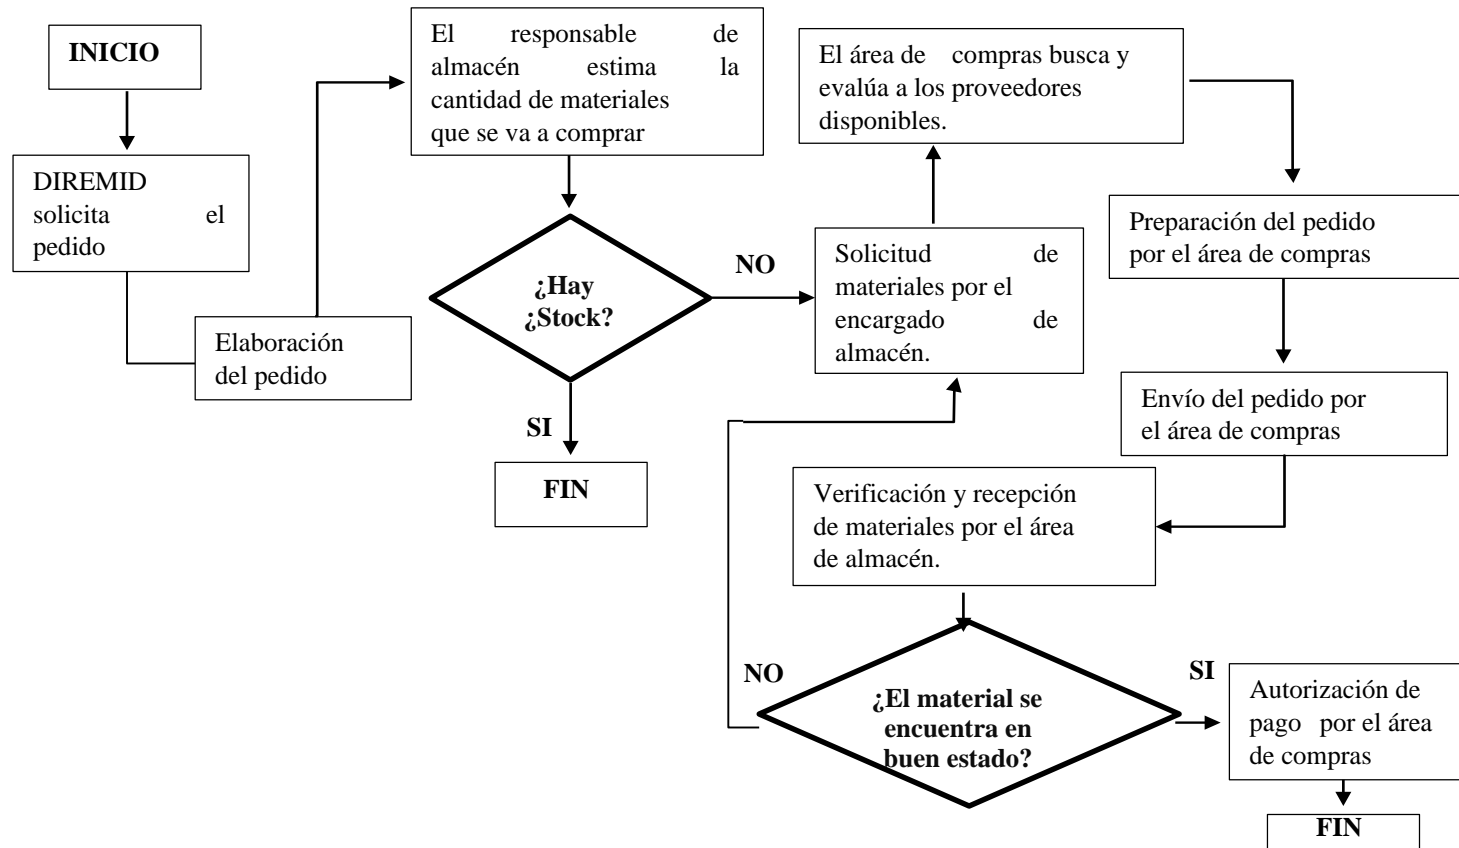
INICIO

DIREMID solicita el pedido

Elaboración del pedido

El responsable de almacén estima la cantidad de materiales que se va a comprar

¿Hay ¿Stock?

NO

SI

FIN

Solicitud de materiales por el encargado de almacén.

El área de compras busca y evalúa a los proveedores disponibles.

Preparación del pedido por el área de compras

Envío del pedido por el área de compras

Verificación y recepción de materiales por el área de almacén.

NO

¿El material se encuentra en buen estado?

SI

Autorización de pago por el área de compras

FIN